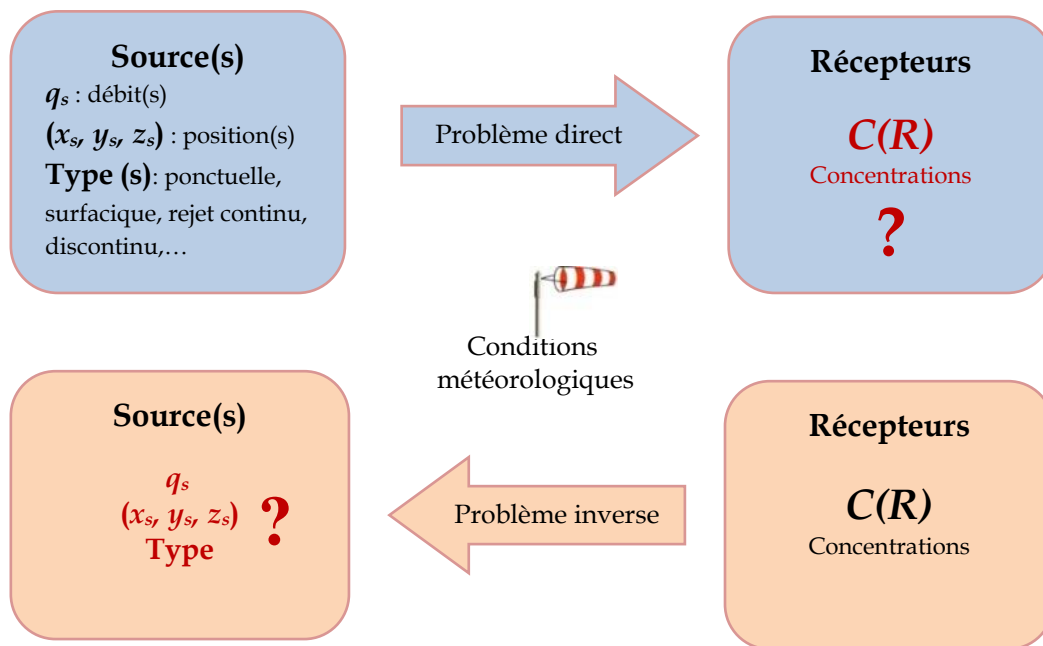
Source(s)
$q_s$ : débit(s)
$(x_s, y_s, z_s)$ : position(s)
Type (s): ponctuelle, surfacique, rejet continu, discontinu,…

Problème direct

Récepteurs
$C(R)$
Concentrations
?

Conditions météorologiques

Source(s)
$q_s$
$(x_s, y_s, z_s)$
Type
?

Problème inverse

Récepteurs
$C(R)$
Concentrations